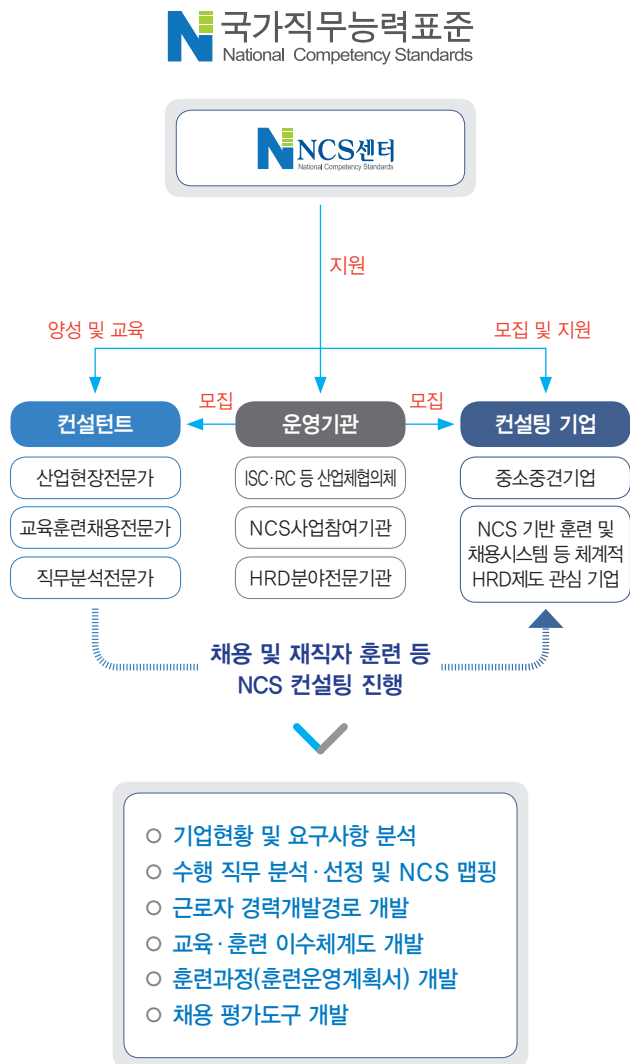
국가직무능력표준
National Competency Standards

NCS센터
National Competency Standards

지원

양성 및 교육

모집 및 지원

모집

모집

컨설턴트

운영기관

컨설팅 기업

산업현장전문가

교육훈련채용전문가

직무분석전문가

ISC·RC 등 산업체협의체

NCS사업참여기관

HRD분야전문기관

중소중견기업

NCS 기반 훈련 및 채용시스템 등 체계적 HRD제도 관심 기업

채용 및 재직자 훈련 등
NCS 컨설팅 진행

○ 기업현황 및 요구사항 분석
○ 수행 직무 분석·선정 및 NCS 맵핑
○ 근로자 경력개발경로 개발
○ 교육·훈련 이수체계도 개발
○ 훈련과정(훈련운영계획서) 개발
○ 채용 평가도구 개발